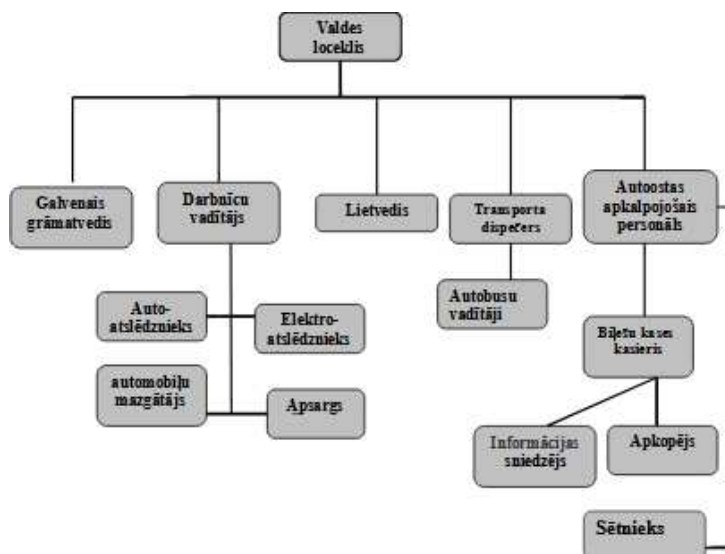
Valdes loceklis

Galvenais grāmatvedis

Darbnīcu vadītājs

Lietvedis

Transporta dispečers

Autoostas apkalpojošais personāls

Auto-atslēdznieks

Elektro-atslēdznieks

automobiļu mazgātājs

Apsargs

Autobusu vadītāji

Biļešu kases kasieris

Informācijas sniedzējs

Apkopējs

Sētnieks